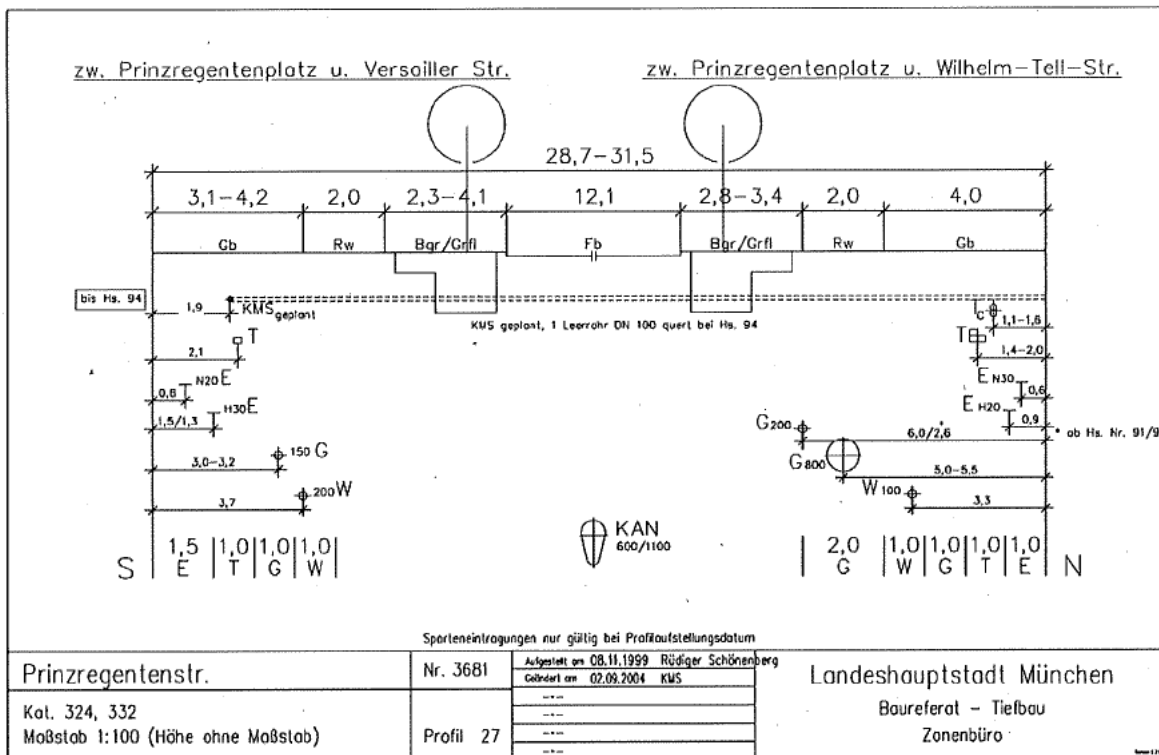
zw. Prinzregentenplatz u. Versailler Str.

zw. Prinzregentenplatz u. Wilhelm-Tell-Str.

28,7-31,5

3,1-4,2 | 2,0 | 2,3-4,1 | 12,1 | 2,8-3,4 | 2,0 | 4,0

Gb | Rw | Bgr/Grfl | Fb | Bgr/Grfl | Rw | Gb

bis Hs. 94

1,9 KMS geplant

KMS geplant, 1 Leerrohr DN 100 quert bei Hs. 94

2,1 T

0,6 N20 E

1,5/1,3 H30 E

3,0-3,2 150 G

3,7 200 W

T 1,1-1,6

T 1,4-2,0

E N30 0,6

E H20 0,9

G200 6,0/2,6 ab Hs. Nr. 91/9

G800 5,0-5,5

W100 3,3

KAN 600/1100

S 1,5 E 1,0 T 1,0 G 1,0 W

2,0 G 1,0 W 1,0 G 1,0 T 1,0 E N

Sparteneintragungen nur gültig bei Profilaufstellungsdatum

| Prinzregentenstr. | Nr. 3681 | Aufgestellt am 08.11.1999 Rüdiger Schönenberg<br>Geändert am 02.09.2004 KMS | Landeshauptstadt München |
|---|---|---|---|
| Kat. 324, 332<br>Maßstab 1:100 (Höhe ohne Maßstab) | Profil 27 | | Baureferat - Tiefbau<br>Zonenbüro |